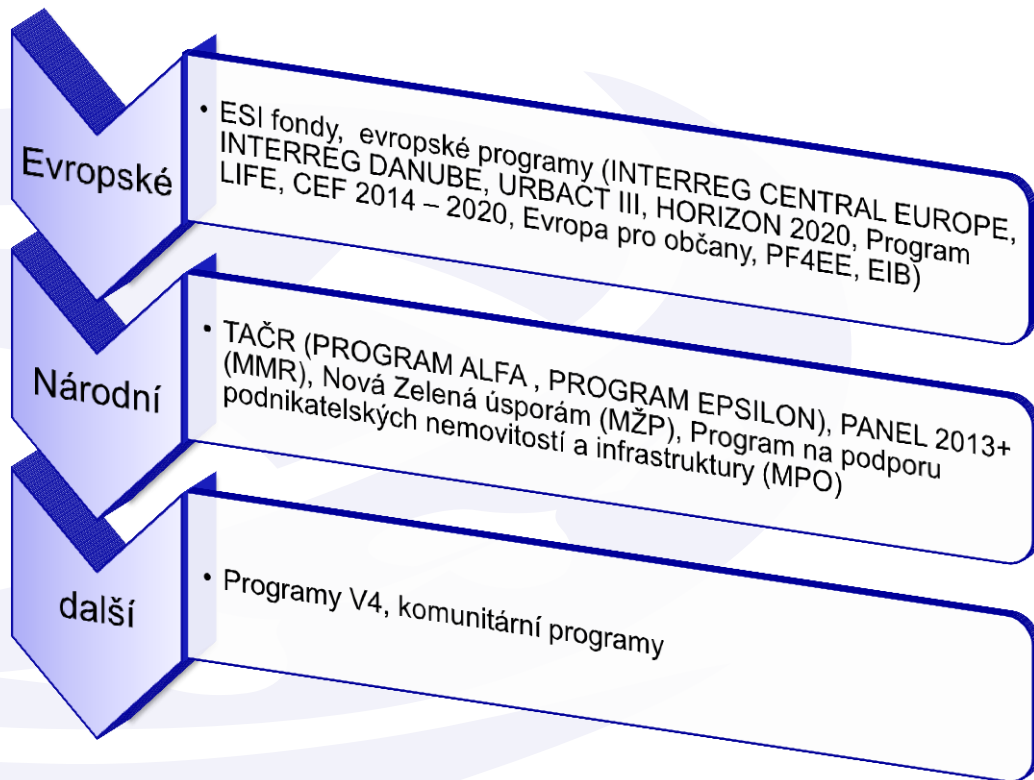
Evropské

• ESI fondy, evropské programy (INTERREG CENTRAL EUROPE, INTERREG DANUBE, URBACT III, HORIZON 2020, Program LIFE, CEF 2014 – 2020, Evropa pro občany, PF4EE, EIB)

Národní

• TAČR (PROGRAM ALFA , PROGRAM EPSILON), PANEL 2013+ (MMR), Nová Zelená úsporám (MŽP), Program na podporu podnikatelských nemovitostí a infrastruktury (MPO)

další

• Programy V4, komunitární programy